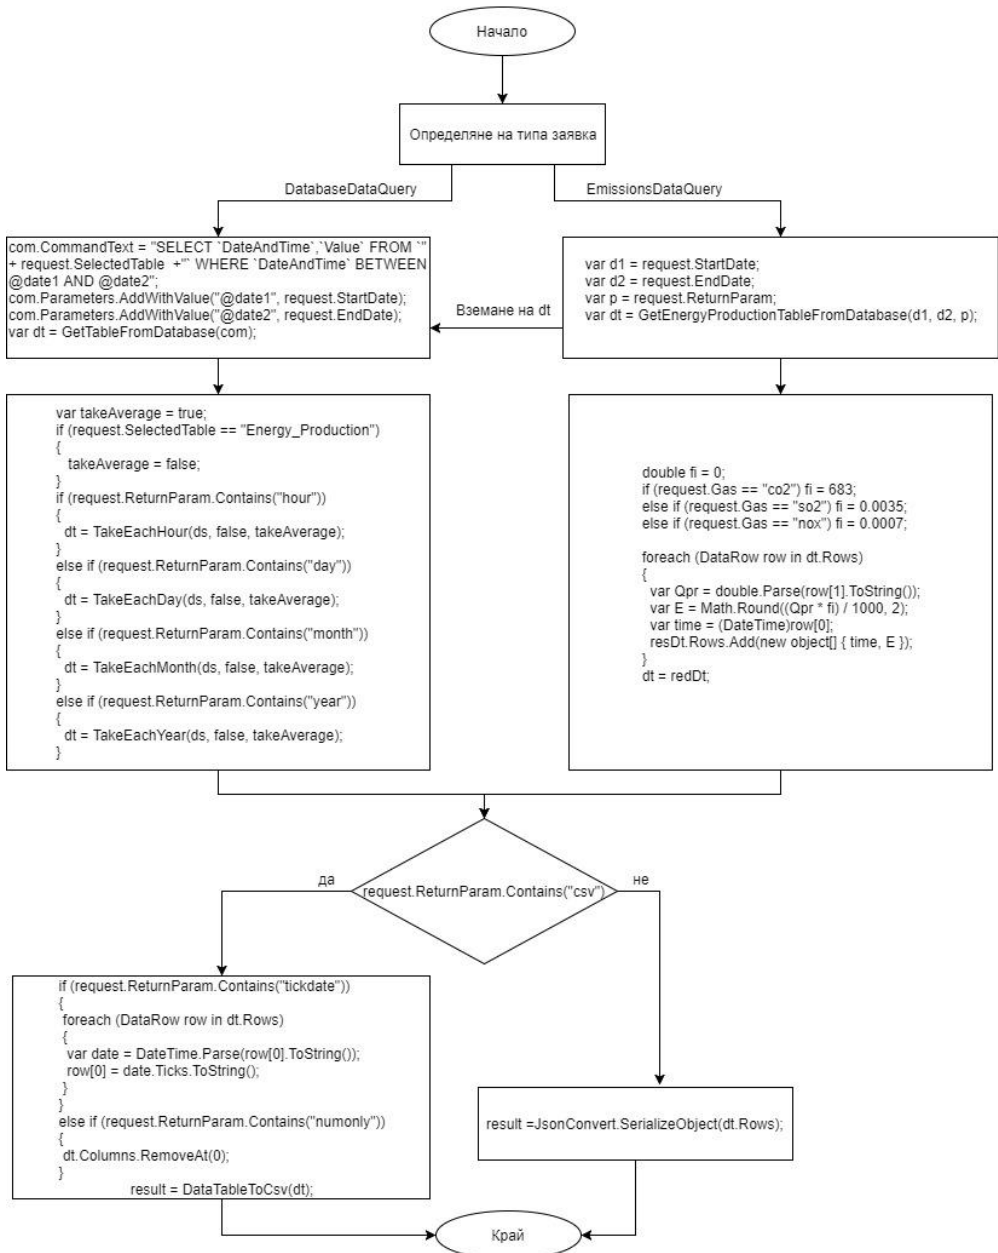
Начало

Определяне на типа заявка

DatabaseDataQuery

EmissionsDataQuery

com.CommandText = "SELECT `DateAndTime`,`Value` FROM `" + request.SelectedTable +"` WHERE `DateAndTime` BETWEEN @date1 AND @date2";
com.Parameters.AddWithValue("@date1", request.StartDate);
com.Parameters.AddWithValue("@date2", request.EndDate);
var dt = GetTableFromDatabase(com);

Вземане на dt

var d1 = request.StartDate;
var d2 = request.EndDate;
var p = request.ReturnParam;
var dt = GetEnergyProductionTableFromDatabase(d1, d2, p);

var takeAverage = true;
if (request.SelectedTable == "Energy_Production")
{
takeAverage = false;
}
if (request.ReturnParam.Contains("hour"))
{
dt = TakeEachHour(ds, false, takeAverage);
}
else if (request.ReturnParam.Contains("day"))
{
dt = TakeEachDay(ds, false, takeAverage);
}
else if (request.ReturnParam.Contains("month"))
{
dt = TakeEachMonth(ds, false, takeAverage);
}
else if (request.ReturnParam.Contains("year"))
{
dt = TakeEachYear(ds, false, takeAverage);
}

double fi = 0;
if (request.Gas == "co2") fi = 683;
else if (request.Gas == "so2") fi = 0.0035;
else if (request.Gas == "nox") fi = 0.0007;

foreach (DataRow row in dt.Rows)
{
var Qpr = double.Parse(row[1].ToString());
var E = Math.Round((Qpr * fi) / 1000, 2);
var time = (DateTime)row[0];
resDt.Rows.Add(new object[] { time, E });
}
dt = redDt;

да

request.ReturnParam.Contains("csv")

не

if (request.ReturnParam.Contains("tickdate"))
{
foreach (DataRow row in dt.Rows)
{
var date = DateTime.Parse(row[0].ToString());
row[0] = date.Ticks.ToString();
}
}
else if (request.ReturnParam.Contains("numonly"))
{
dt.Columns.RemoveAt(0);
}
result = DataTableToCsv(dt);

result =JsonConvert.SerializeObject(dt.Rows);

Край